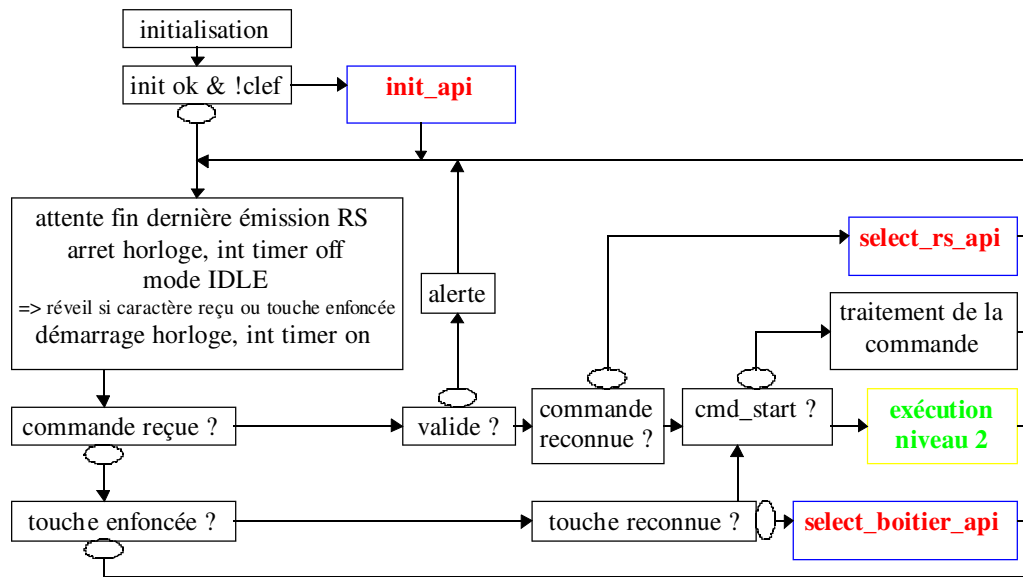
initialisation

init ok & !clef

init_api

attente fin dernière émission RS
arret horloge, int timer off
mode IDLE
=> réveil si caractère reçu ou touche enfoncée
démarrage horloge, int timer on

alerte

select_rs_api

traitement de la commande

commande reçue ?

valide ?

commande reconnue ?

cmd_start ?

exécution niveau 2

touche enfoncée ?

touche reconnue ?

select_boitier_api